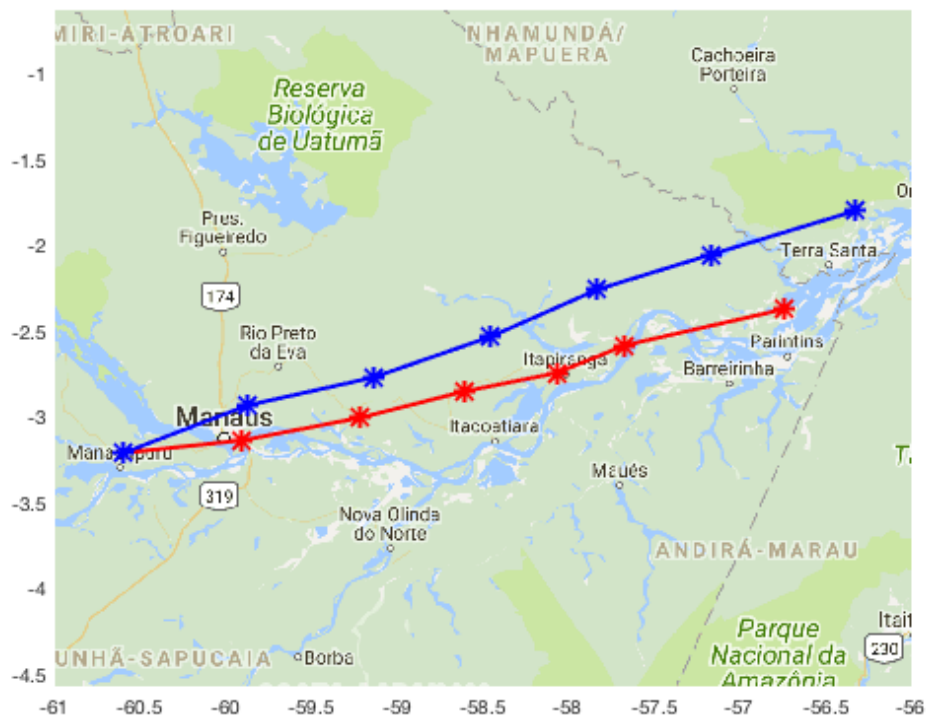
MIRI-ATROARI

NHAMUNDÁ/ MAPUERA

Cachoeira Porteira

Reserva Biológica de Uatumã

Pres. Figueiredo

174

Rio Preto da Eva

Terra Santa

Or

Itapiranga

Parintins

Barreirinha

Manaus

Manacapuru

Itacoatiara

Maués

319

Nova Olinda do Norte

ANDIRÁ-MARAU

T

Itait

230

Parque Nacional da Amazônia

UNHÃ-SAPUCAIA

Borba

-1

-1.5

-2

-2.5

-3

-3.5

-4

-4.5

-61

-60.5

-60

-59.5

-59

-58.5

-58

-57.5

-57

-56.5

-56